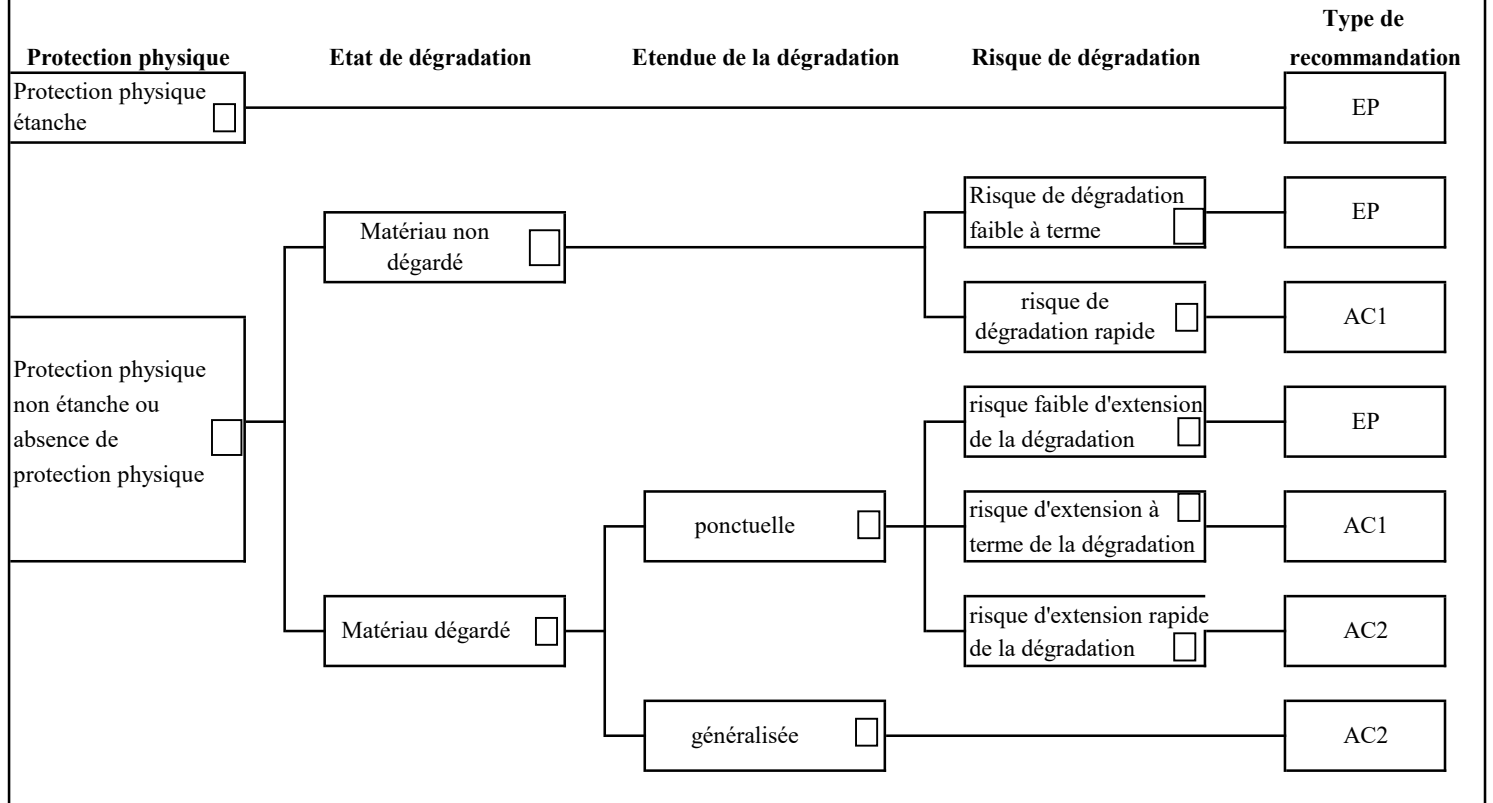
Protection physique

Etat de dégradation

Etendue de la dégradation

Risque de dégradation

Type de recommandation

Protection physique étanche

EP

Matériau non dégradé

Risque de dégradation faible à terme

EP

risque de dégradation rapide

AC1

Protection physique non étanche ou absence de protection physique

risque faible d'extension de la dégradation

EP

ponctuelle

risque d'extension à terme de la dégradation

AC1

Matériau dégardé

risque d'extension rapide de la dégradation

AC2

généralisée

AC2